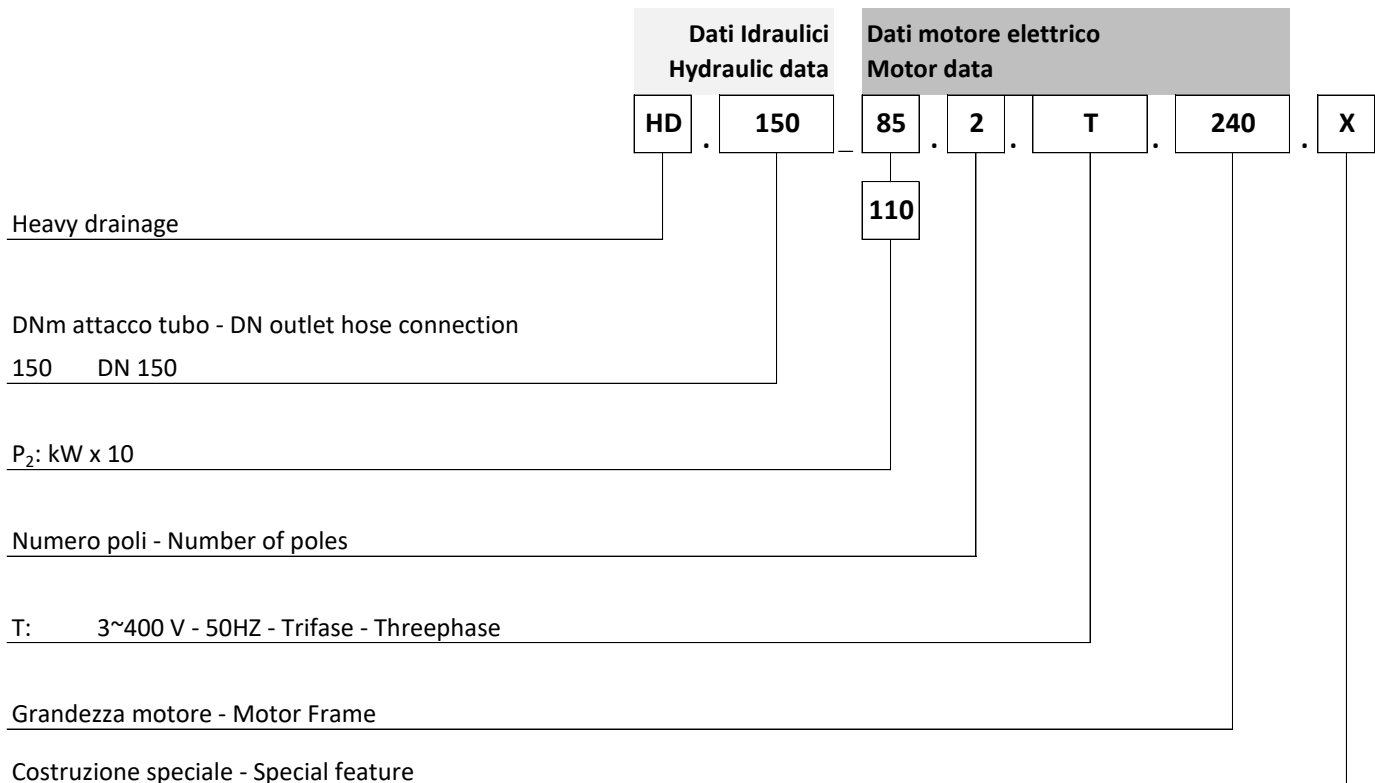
Dati Idraulici
Hydraulic data

Dati motore elettrico
Motor data

| HD | . | 150 | _ | 85 | . | 2 | . | T | . | 240 | . | X |
|---|---|---|---|---|---|---|---|---|---|---|---|---|
| | | | | 110 | | | | | | | | |

Heavy drainage

DNm attacco tubo - DN outlet hose connection

150 DN 150

$P_2$: kW x 10

Numero poli - Number of poles

T: 3~400 V - 50HZ - Trifase - Threephase

Grandezza motore - Motor Frame

Costruzione speciale - Special feature